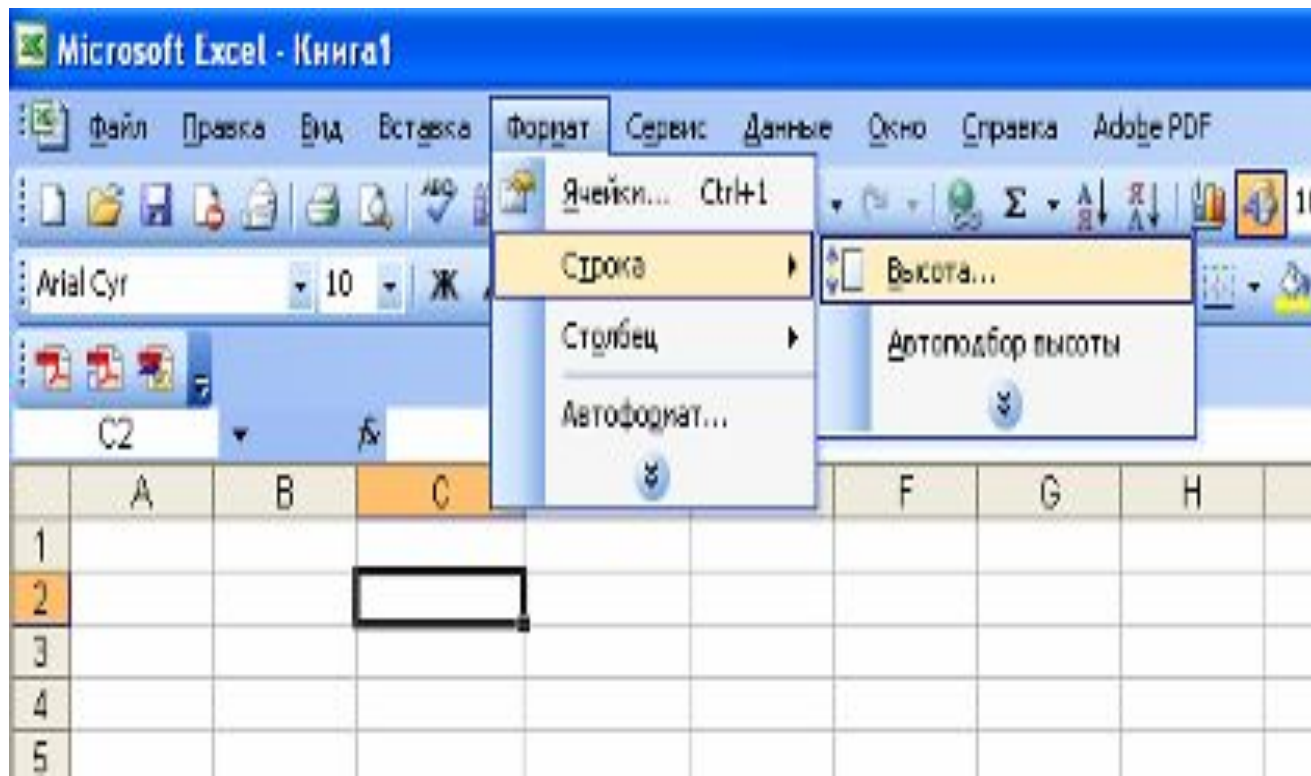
Microsoft Excel - Книга1

Файл Правка Вид Вставка Формат Сервис Данные Окно Справка Adobe PDF

Arial Cyr 10 Ж

Ячейки... Ctrl+1

Строка

Столбец

Автоформат...

Высота...

Автоподбор высоты

C2 $f_x$

| | A | B | C | D | E | F | G | H |
|---|---|---|---|---|---|---|---|---|
| 1 | | | | | | | | |
| 2 | | | | | | | | |
| 3 | | | | | | | | |
| 4 | | | | | | | | |
| 5 | | | | | | | | |